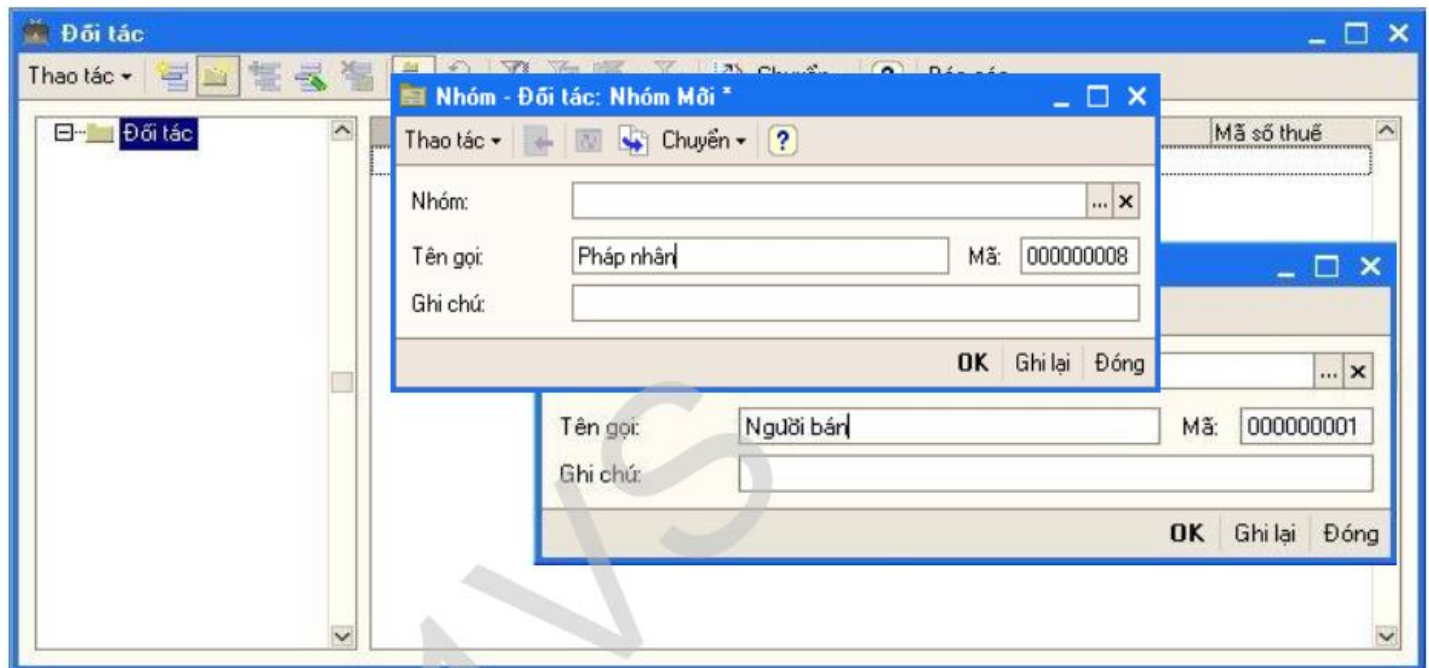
Đối tác

Thao tác ▾ Chuyển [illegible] Báo cáo

Đối tác

Mã số thuế

Nhóm - Đối tác: Nhóm Mới *

Thao tác ▾ Chuyển ▾ ?

Nhóm:

Tên gọi: Pháp nhân Mã: 000000008

Ghi chú:

OK Ghi lại Đóng

Tên gọi: Người bán Mã: 000000001

Ghi chú:

OK Ghi lại Đóng

AVS